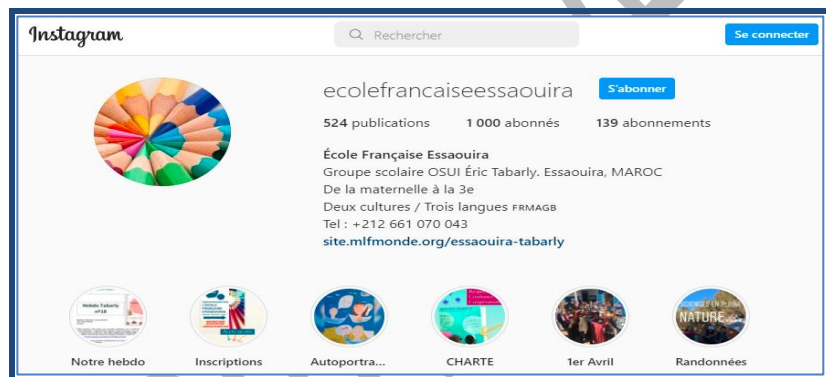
Instagram

Rechercher

Se connecter

ecolefrancaiseessaouira

S'abonner

524 publications 1 000 abonnés 139 abonnements

École Française Essaouira
Groupe scolaire OSUI Éric Tabarly. Essaouira, MAROC
De la maternelle à la 3e
Deux cultures / Trois langues FRMAGB
Tel : +212 661 070 043
site.mlfmonde.org/essaouira-tabarly

Hebdo Tabarly n°18

NATURE

Notre hebdo

Inscriptions

Autoportra...

CHARTE

1er Avril

Randonnées